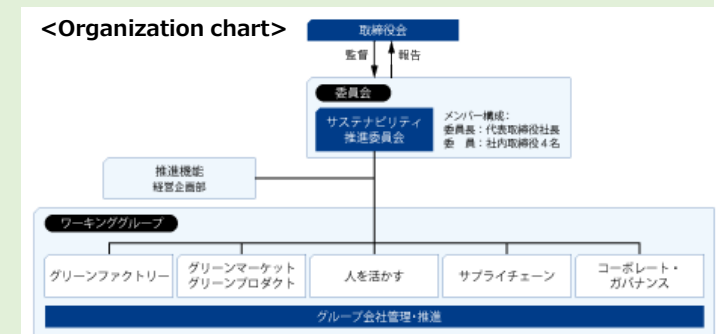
<Organization chart>

取締役会

監督

報告

委員会

サステナビリティ推進委員会

メンバー構成：
委員長：代表取締役社長
委　員：社内取締役４名

推進機能
経営企画部

ワーキンググループ

グリーンファクトリー

グリーンマーケット
グリーンプロダクト

人を活かす

サプライチェーン

コーポレート・ガバナンス

グループ会社管理・推進